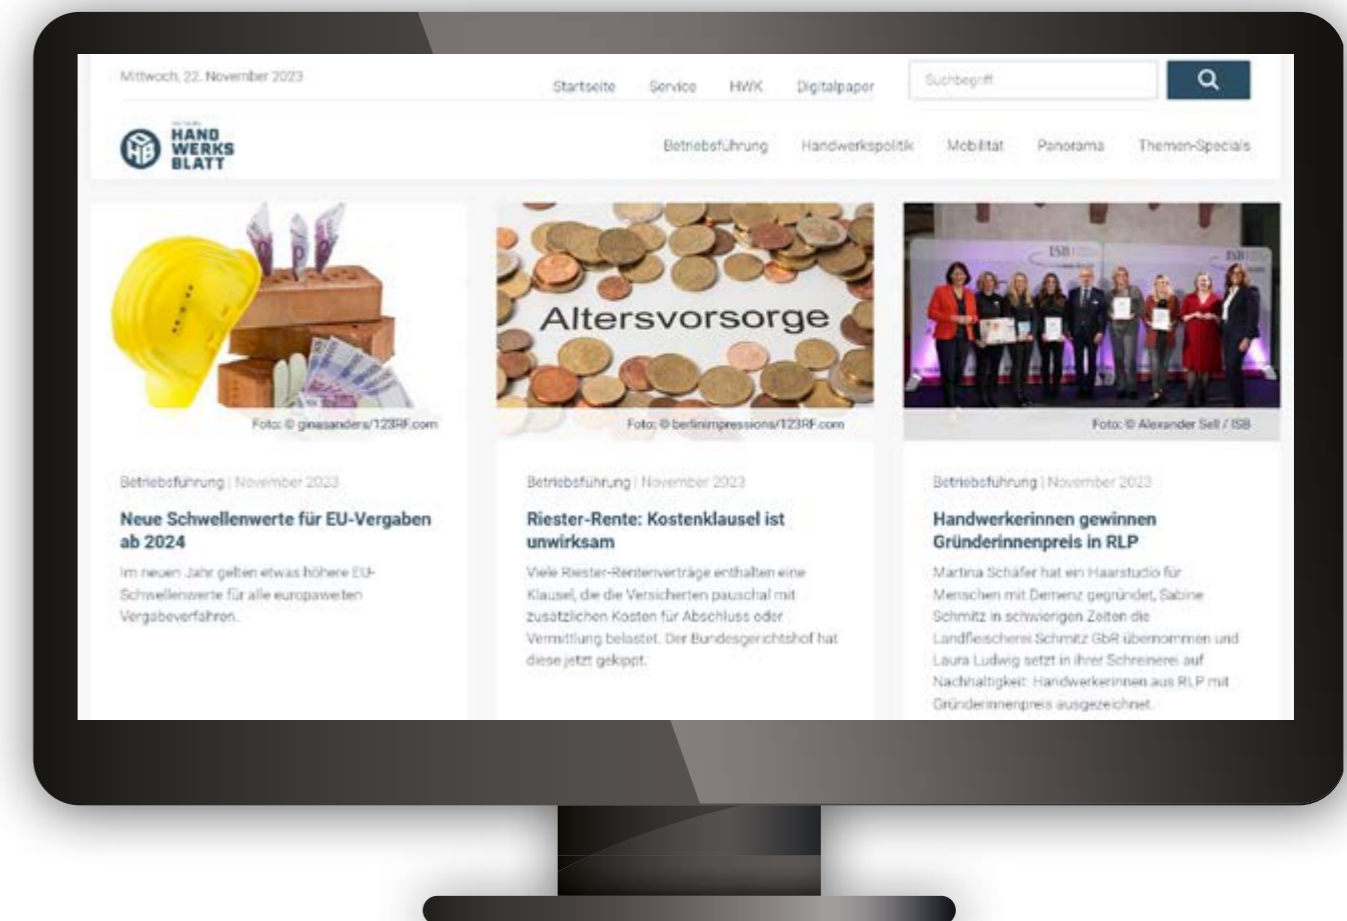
Mittwoch, 22. November 2023

Startseite Service HWK Digitalpaper

Suchbegriff

HAND WERKS BLATT

Betriebsführung Handwerkspolitik Mobilität Panorama Themen-Specials

Foto: © ginasanders/123RF.com

Betriebsführung | November 2023

Neue Schwellenwerte für EU-Vergaben ab 2024

Im neuen Jahr gelten etwas höhere EU-Schwellenwerte für alle europaweiten Vergabeverfahren.

Altersvorsorge

Foto: © berlinimpressions/123RF.com

Betriebsführung | November 2023

Riester-Rente: Kostenklausel ist unwirksam

Viele Riester-Rentenverträge enthalten eine Klausel, die die Versicherten pauschal mit zusätzlichen Kosten für Abschluss oder Vermittlung belastet. Der Bundesgerichtshof hat diese jetzt gekippt.

Foto: © Alexander Sell / ISB

Betriebsführung | November 2023

Handwerkerinnen gewinnen Gründerinnenpreis in RLP

Martina Schäfer hat ein Haarstudio für Menschen mit Demenz gegründet, Sabine Schmitz in schwierigen Zeiten die Landfleischerei Schmitz GbR übernommen und Laura Ludwig setzt in ihrer Schreinerei auf Nachhaltigkeit. Handwerkerinnen aus RLP mit Gründerinnenpreis ausgezeichnet.